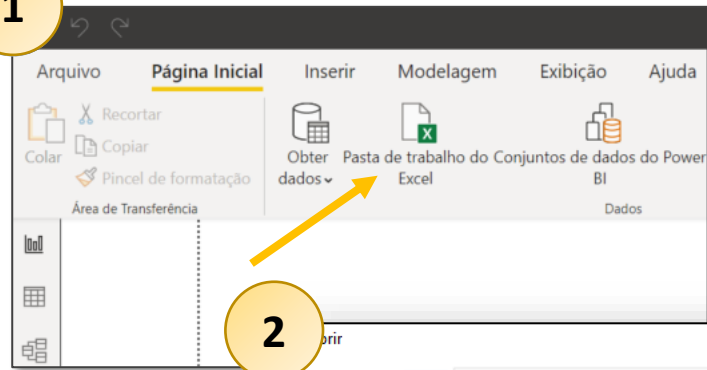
1

Arquivo Página Inicial Inserir Modelagem Exibição Ajuda

Colar Recortar Copiar Pincel de formatação

Área de Transferência

Obter dados

Pasta de trabalho do Excel

Conjuntos de dados do Power BI

Dados

2

brir